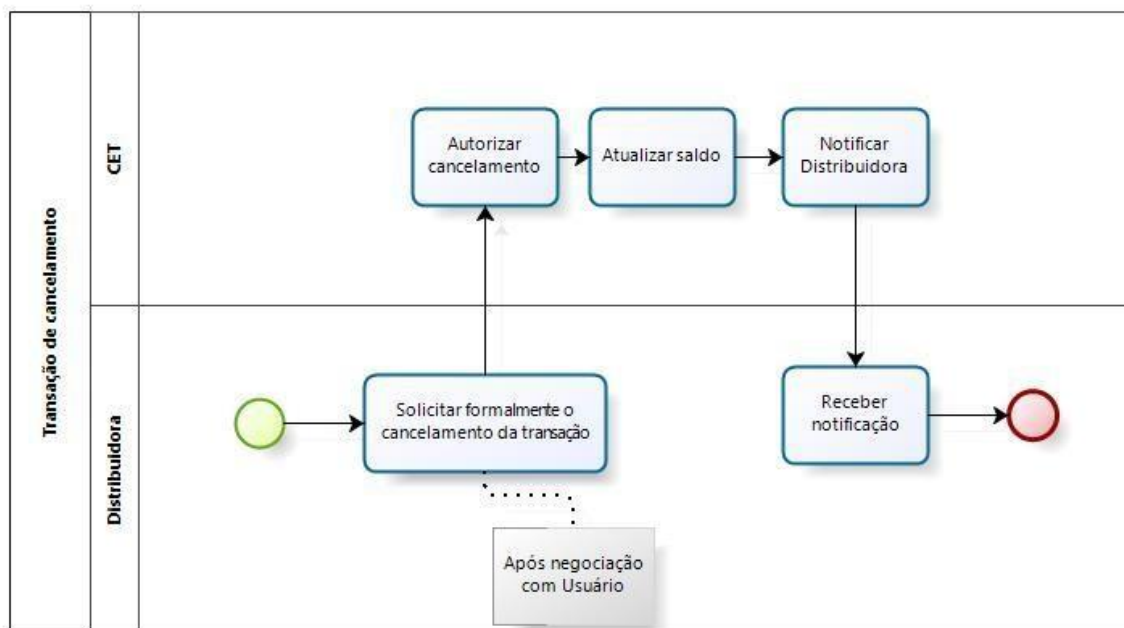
Transação de cancelamento

CET

Autorizar cancelamento

Atualizar saldo

Notificar Distribuidora

Distribuidora

Solicitar formalmente o cancelamento da transação

Receber notificação

Após negociação com Usuário